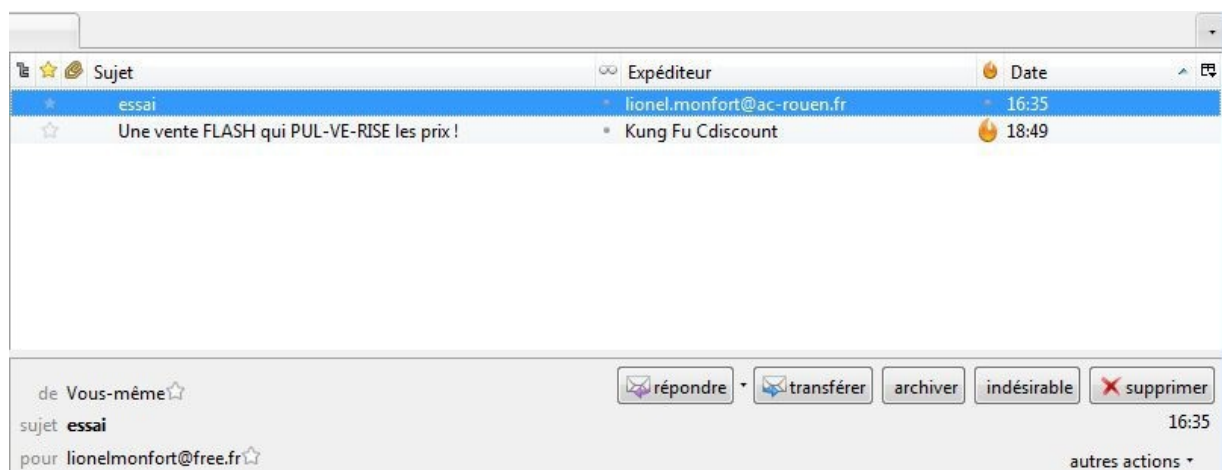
| Sujet | Expéditeur | Date |
|---|---|---|
| essai | lionel.monfort@ac-rouen.fr | 16:35 |
| Une vente FLASH qui PUL-VE-RISE les prix ! | Kung Fu Cdiscount | 18:49 |

de Vous-même

répondre transférer archiver indésirable supprimer

sujet essai

16:35

pour lionelmonfort@free.fr

autres actions